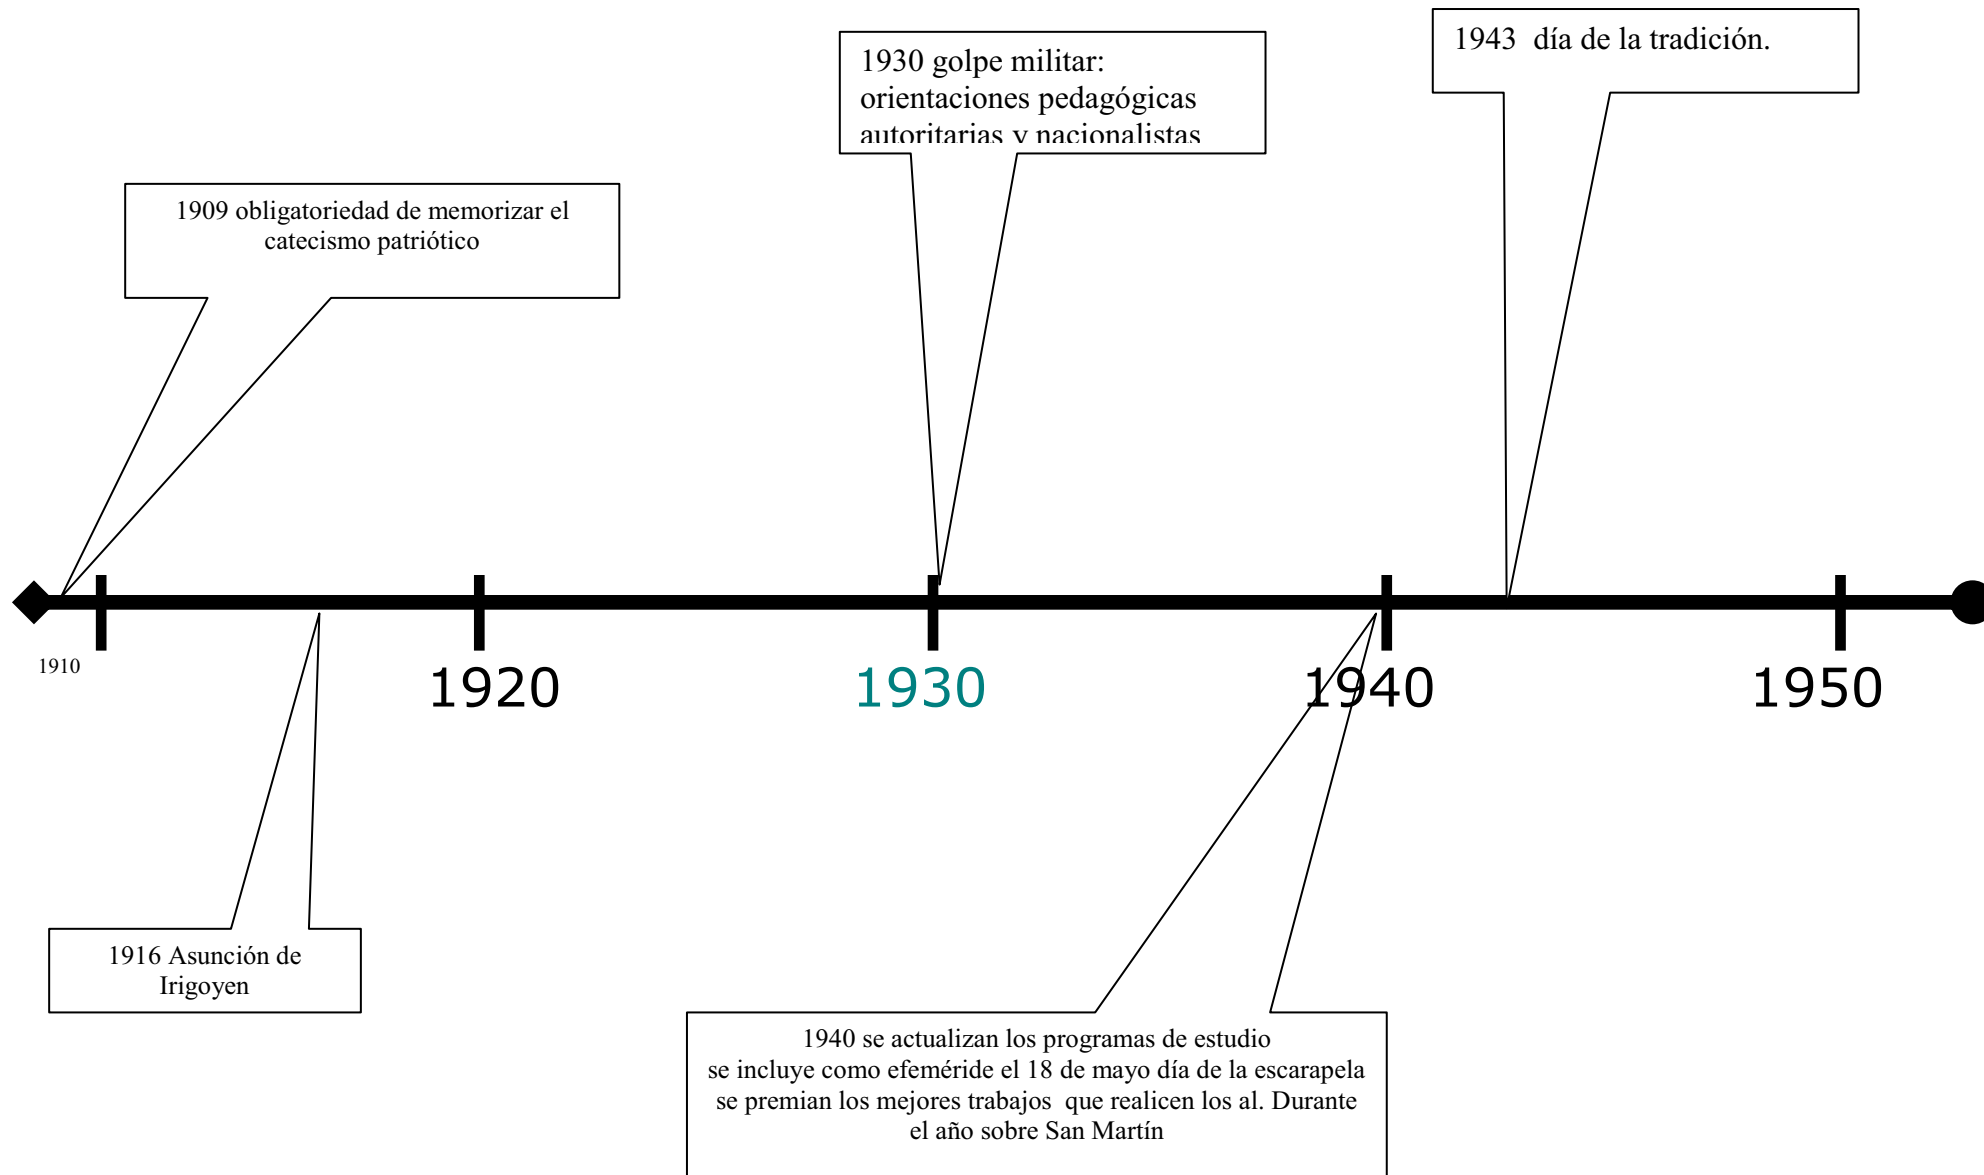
1930 golpe militar: orientaciones pedagógicas autoritarias y nacionalistas

1943 día de la tradición.

1909 obligatoriedad de memorizar el catecismo patriótico

1910

1920

1930

1940

1950

1916 Asunción de Irigoyen

1940 se actualizan los programas de estudio
se incluye como efeméride el 18 de mayo día de la escarapela
se premian los mejores trabajos que realicen los al. Durante el año sobre San Martín